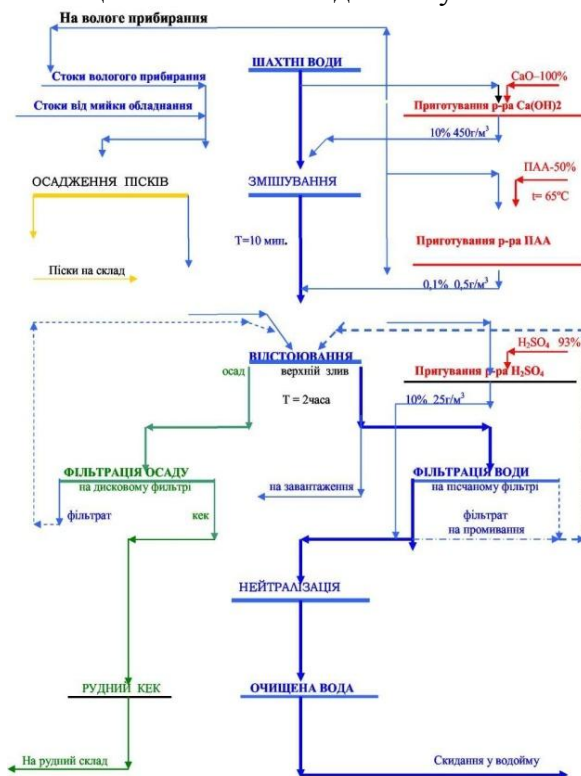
На вологе прибирання

Стоки вологого прибирання

Стоки від мийки обладнання

ШАХТНІ ВОДИ

CaO–100%

Приготування р-ра Ca(OH)2

10% 450г/м³

ЗМІШУВАННЯ

ПАА–50%

t= 65°C

ОСАДЖЕННЯ ПІСКІВ

T=10 мин.

Приготування р-ра ПАА

Піски на склад

0,1% 0,5г/м³

ВІДСТОЮВАННЯ

осад

верхній злив

T = 2часа

$H_2SO_4$ 93%

Пригування р-ра $H_2SO_4$

10% 25г/м³

ФІЛЬТРАЦІЯ ОСАДУ

на дисковому фільтрі

фільтрат

кек

на завантаження

ФІЛЬТРАЦІЯ ВОДИ

на пісчаному фільтрі

фільтрат

на промивання

НЕЙТРАЛІЗАЦІЯ

РУДНИЙ КЕК

ОЧИЩЕНА ВОДА

На рудний склад

Скидання у водойму